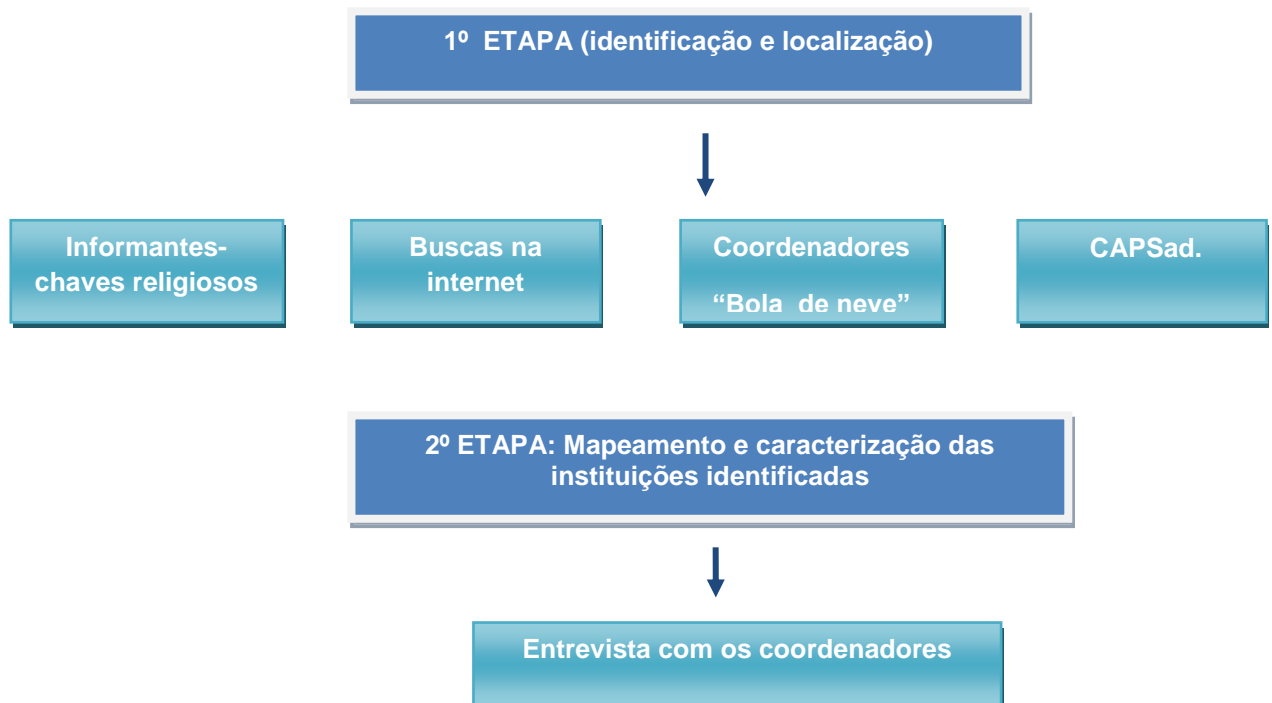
1º ETAPA (identificação e localização)

Informantes-chaves religiosos

Buscas na internet

Coordenadores

“Bola de neve”

CAPSad.

2º ETAPA: Mapeamento e caracterização das instituições identificadas

Entrevista com os coordenadores